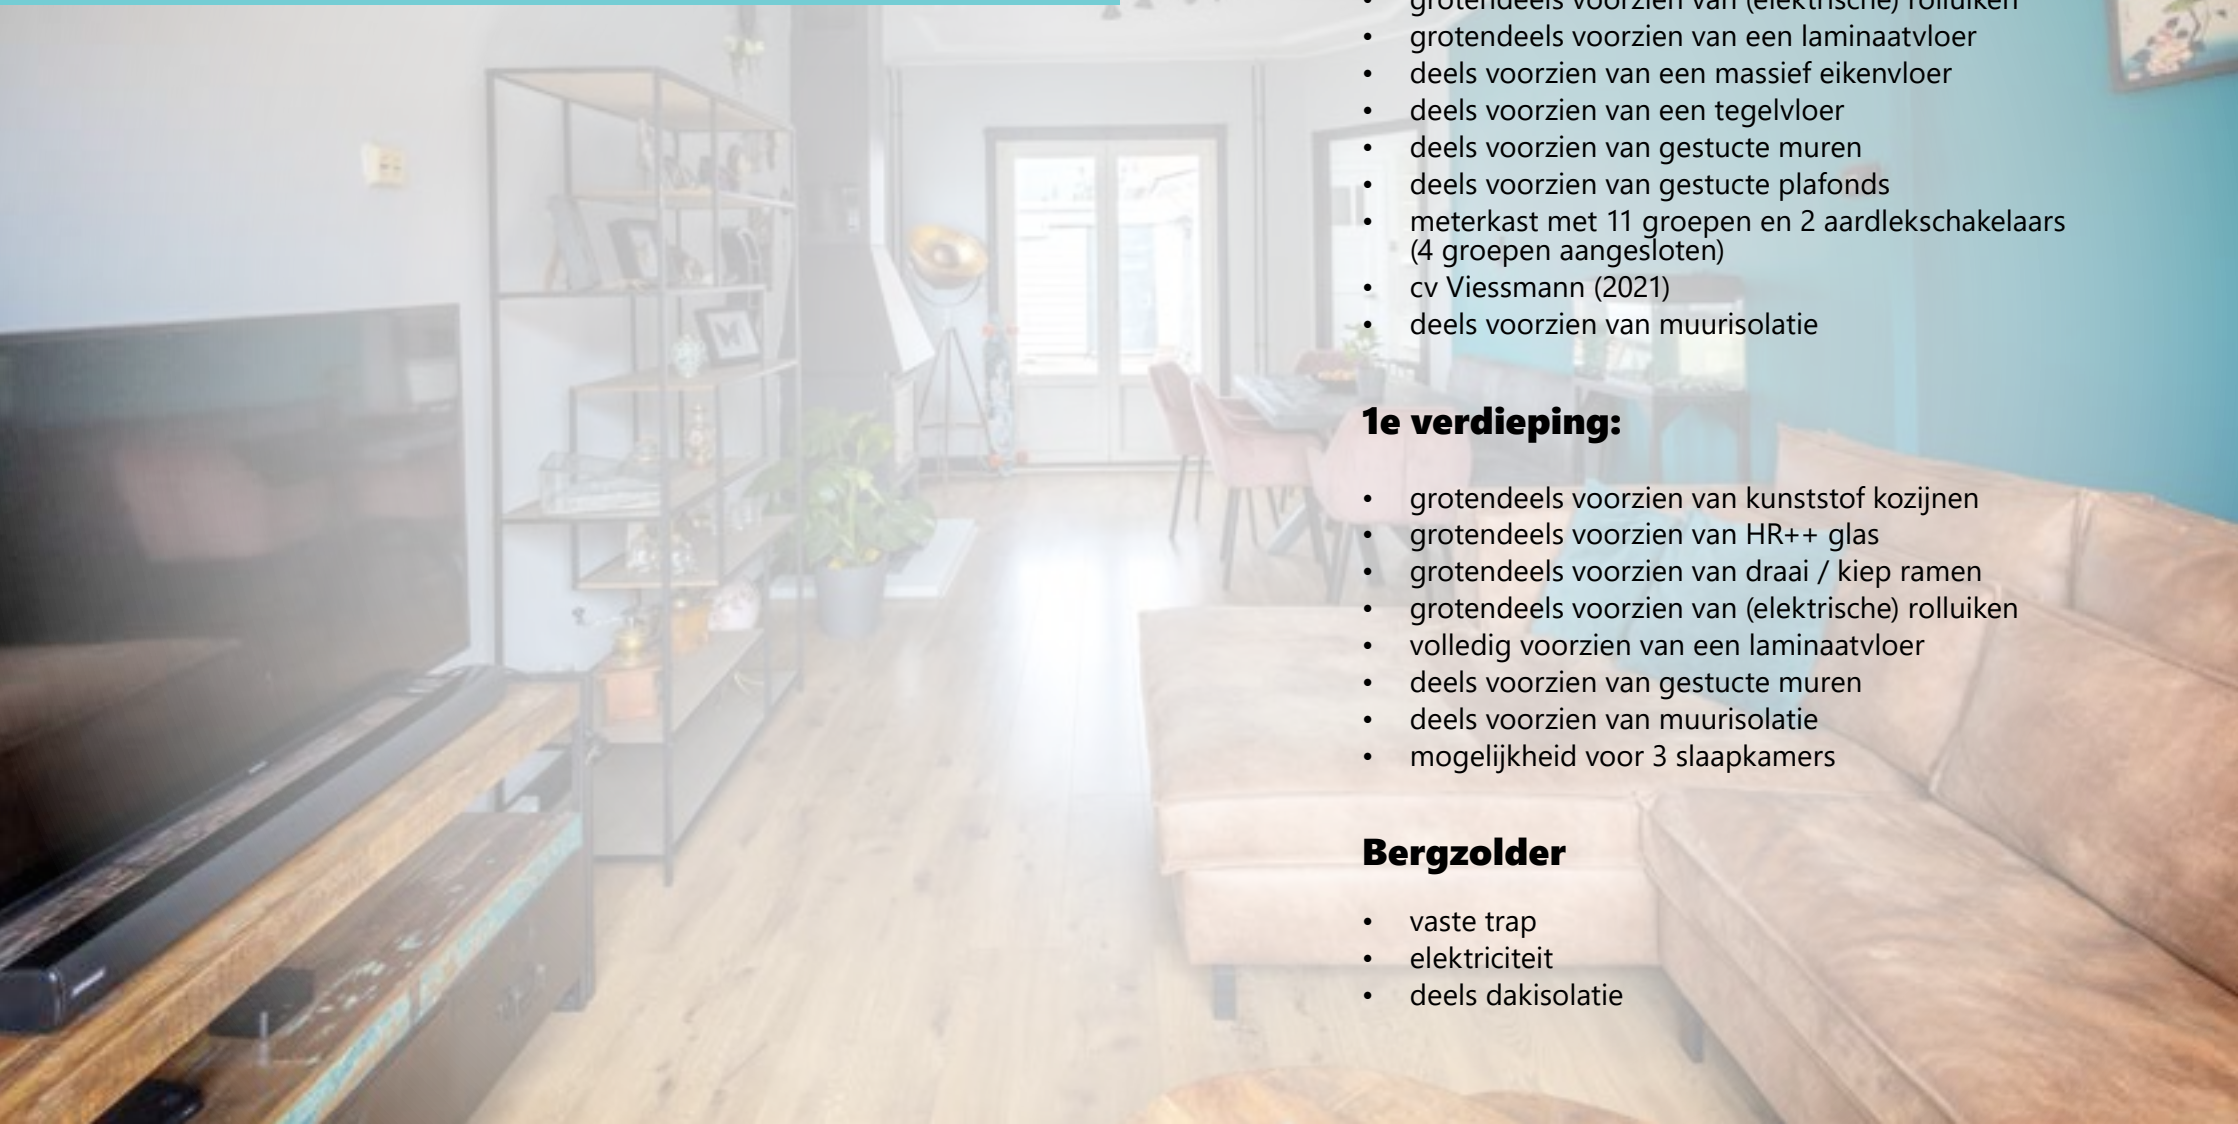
- grotendeels voorzien van (elektrische) rolluiken
- grotendeels voorzien van een laminaatvloer
- deels voorzien van een massief eikenvloer
- deels voorzien van een tegelvloer
- deels voorzien van gestucte muren
- deels voorzien van gestucte plafonds
- meterkast met 11 groepen en 2 aardlekschakelaars (4 groepen aangesloten)
- cv Viessmann (2021)
- deels voorzien van muurisolatie

1e verdieping:

- grotendeels voorzien van kunststof kozijnen
- grotendeels voorzien van HR++ glas
- grotendeels voorzien van draai / kiep ramen
- grotendeels voorzien van (elektrische) rolluiken
- volledig voorzien van een laminaatvloer
- deels voorzien van gestucte muren
- deels voorzien van muurisolatie
- mogelijkheid voor 3 slaapkamers

Bergzolder

- vaste trap
- elektriciteit
- deels dakisolatie